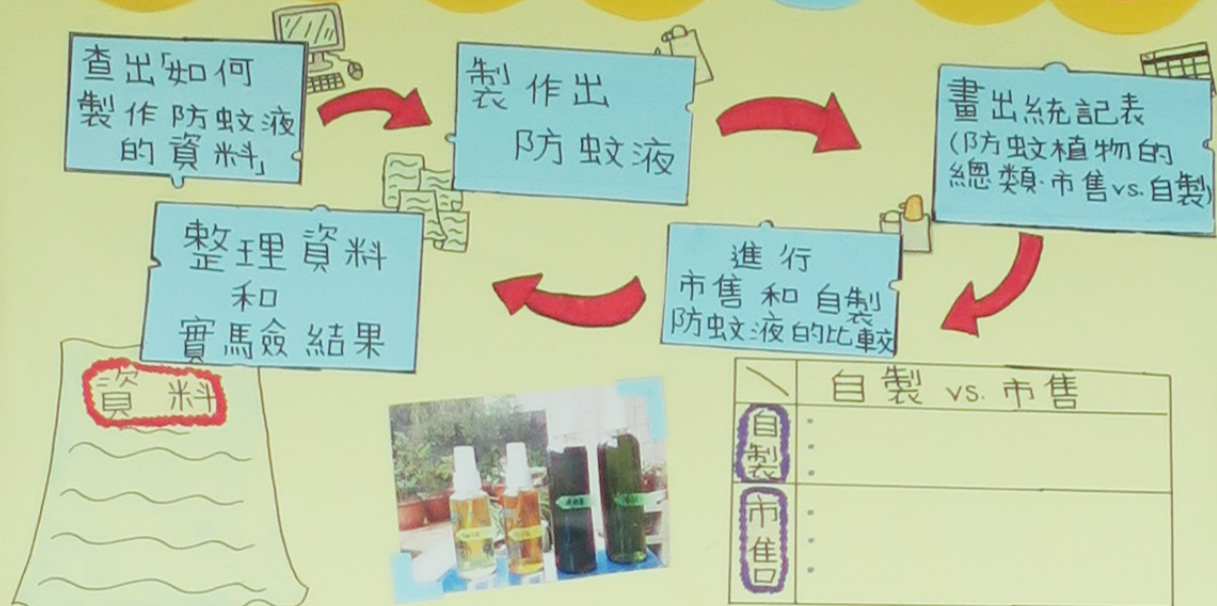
查出「如何製作防蚊液的資料」

製作出防蚊液

畫出統記表(防蚊植物的總類·市售vs.自製)

進行市售和自製防蚊液的比較

整理資料和實驗結果

資料

| ＼ | 自製 vs. 市售 |
|---|---|
| 自製 | ·<br>·<br>· |
| 市售 | ·<br>·<br>· |